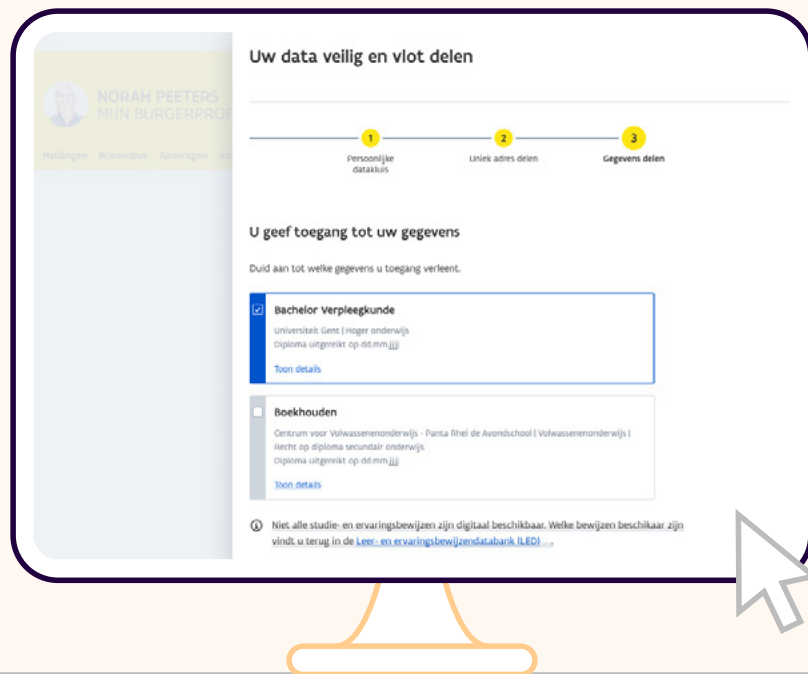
NORAH PEETERS
MIJN BURGERPROF

Meldingen Brievenbus Aanvragen

Uw data veilig en vlot delen

1
Persoonlijke datakluis

2
Uniek adres delen

3
Gegevens delen

U geef toegang tot uw gegevens

Duid aan tot welke gegevens u toegang verleent.

Bachelor Verpleegkunde
Universiteit Gent | Hoger onderwijs
Diploma uitgereikt op dd.mm.jjjj
Toon details

Boekhouden
Centrum voor Volwassenenonderwijs - Panta Rhei de Avondschool | Volwassenenonderwijs | Recht op diploma secundair onderwijs
Diploma uitgereikt op dd.mm.jjjj
Toon details

Niet alle studie- en ervaringsbewijzen zijn digitaal beschikbaar. Welke bewijzen beschikbaar zijn vindt u terug in de Leer- en ervaringsbewijzendatabank (LED).